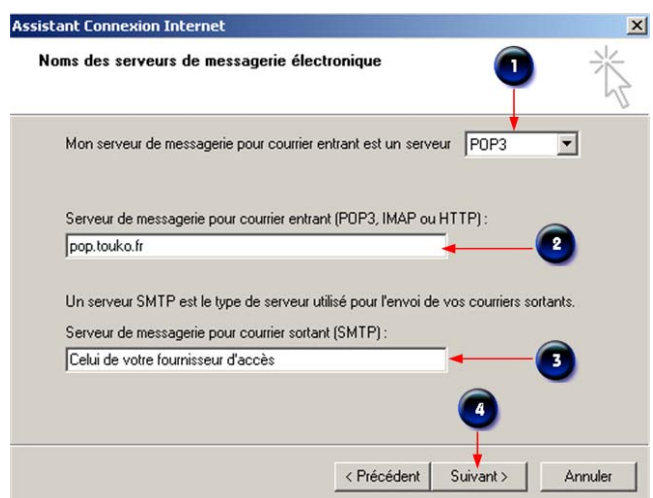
Assistant Connexion Internet

Noms des serveurs de messagerie électronique

1

Mon serveur de messagerie pour courrier entrant est un serveur POP3

Serveur de messagerie pour courrier entrant (POP3, IMAP ou HTTP) :

pop.touko.fr

2

Un serveur SMTP est le type de serveur utilisé pour l'envoi de vos courriers sortants.

Serveur de messagerie pour courrier sortant (SMTP) :

Celui de votre fournisseur d'accès

3

4

< Précédent Suivant > Annuler